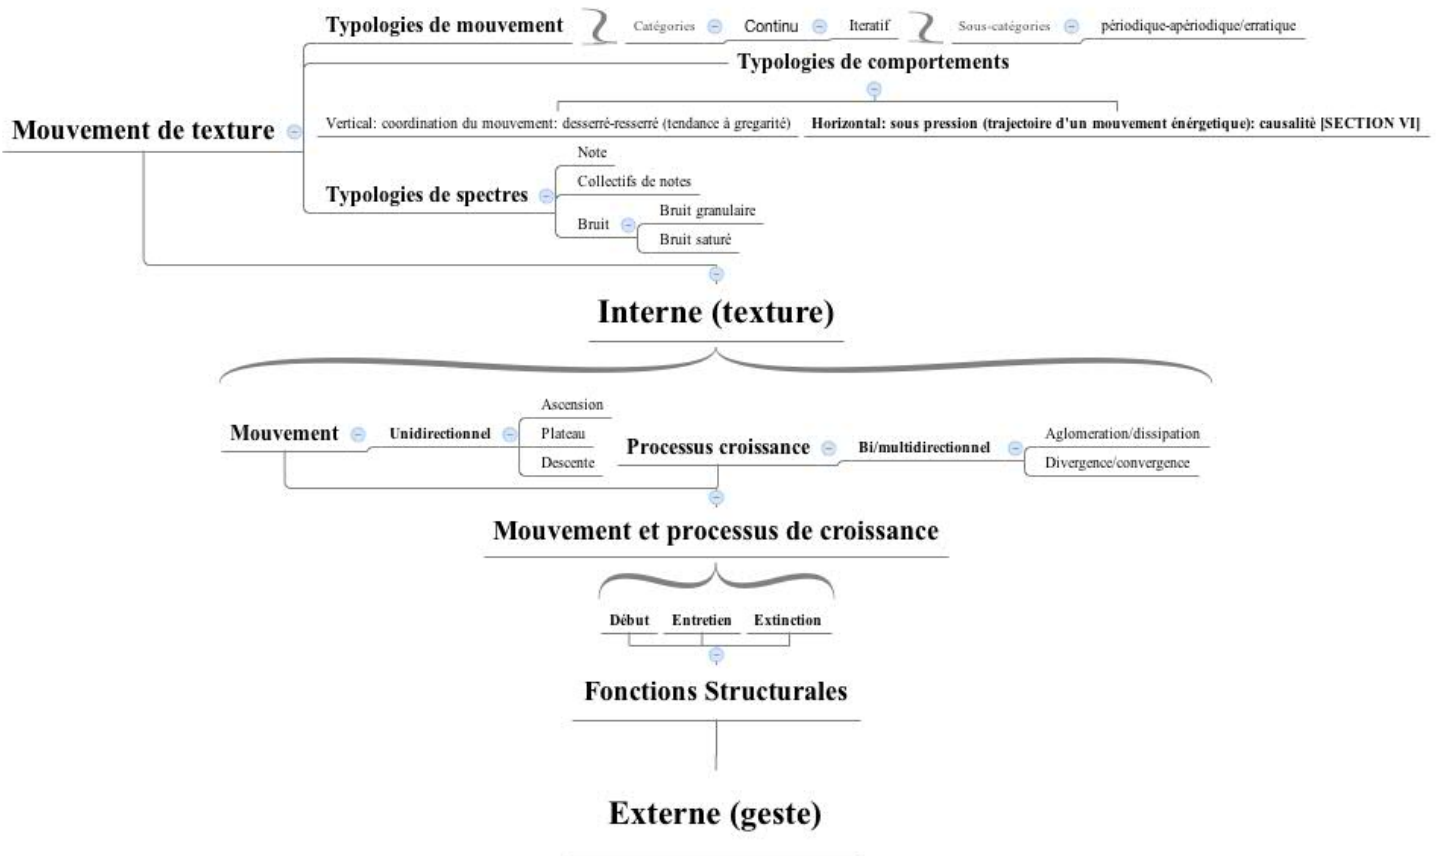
Typologies de mouvement
Catégories
Continu
Iteratif
Sous-catégories
périodique-apériodique/erratique

Typologies de comportements

Mouvement de texture

Vertical: coordination du mouvement: desserré-resserré (tendance à gregarité)
Horizontal: sous pression (trajectoire d'un mouvement énérgetique): causalitè [SECTION VI]

Note
Collectifs de notes
Typologies de spectres
Bruit granulaire
Bruit
Bruit saturé

Interne (texture)

Ascension
Mouvement
Unidirectionnel
Plateau
Descente
Processus croissance
Bi/multidirectionnel
Aglomeration/dissipation
Divergence/convergence

Mouvement et processus de croissance

Début
Entretien
Extinction

Fonctions Structurales

Externe (geste)